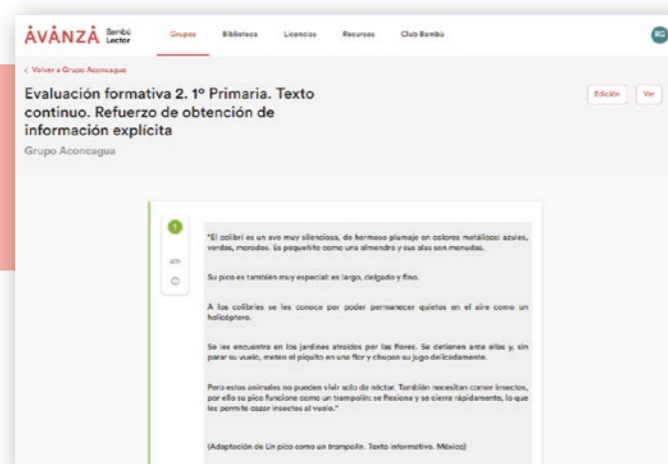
ÁVANZA Bambú Lector

Grupos Biblioteca Licencias Recursos Club Bambú

RG

< Volver a Grupo Aconcagua

Evaluación formativa 2. 1º Primaria. Texto continuo. Refuerzo de obtención de información explícita

Grupo Aconcagua

Edición Ver

1

"El colibrí es un ave muy silenciosa, de hermoso plumaje en colores metálicos: azules, verdes, morados. Es pequeñito como una almendra y sus alas son menudas.

Su pico es también muy especial: es largo, delgado y fino.

A los colibríes se les conoce por poder permanecer quietos en el aire como un helicóptero.

Se les encuentra en los jardines atraídos por las flores. Se detienen ante ellas y, sin parar su vuelo, meten el piquito en una flor y chupan su jugo delicadamente.

Pero estos animales no pueden vivir solo de néctar. También necesitan comer insectos, por ello su pico funciona como un trampolín: se flexiona y se cierra rápidamente, lo que les permite cazar insectos al vuelo."

(Adaptación de Un pico como un trampolín. Texto informativo. México)